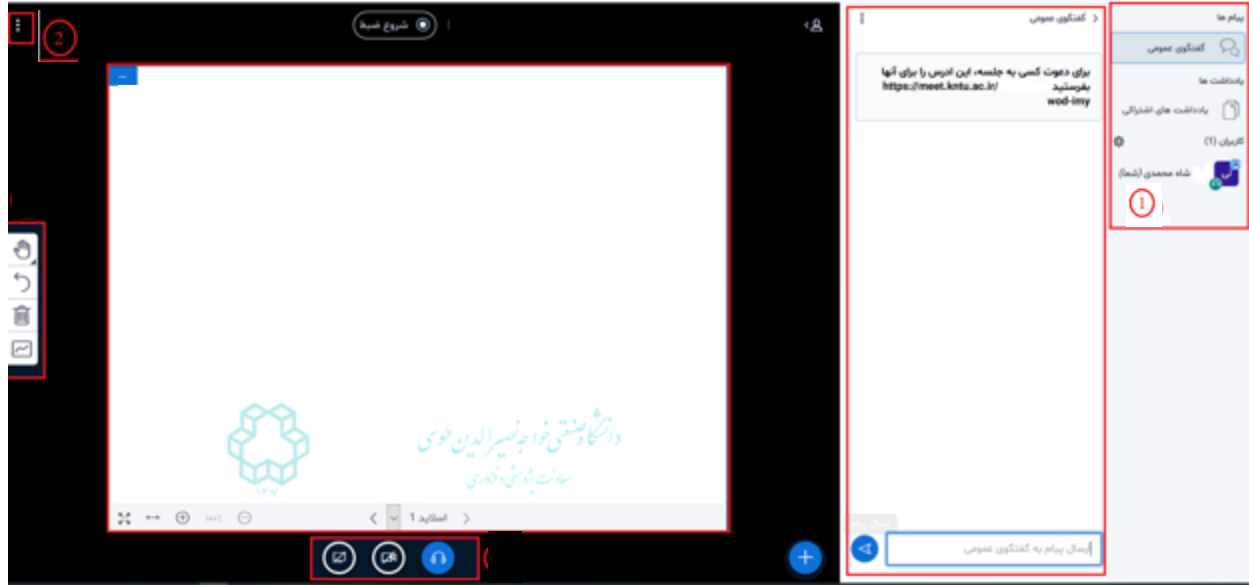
2

شروع ضبط

گفتگوی عمومی

برای دعوت کسی به جلسه، این ادرس را برای آنها بفرستید
https://meet.kntu.ac.ir/
wod-imy

پیام ها
گفتگوی عمومی
یادداشت ها
یادداشت های اشتراکی
کاربران (1)
شاه محمدی (شما)
1

دانشگاه صنعتی خواجه نصیرالدین طوسی
معاونت پژوهش و فناوری
۱۳۰۷

اسلاید 1

ارسال پیام به گفتگوی عمومی